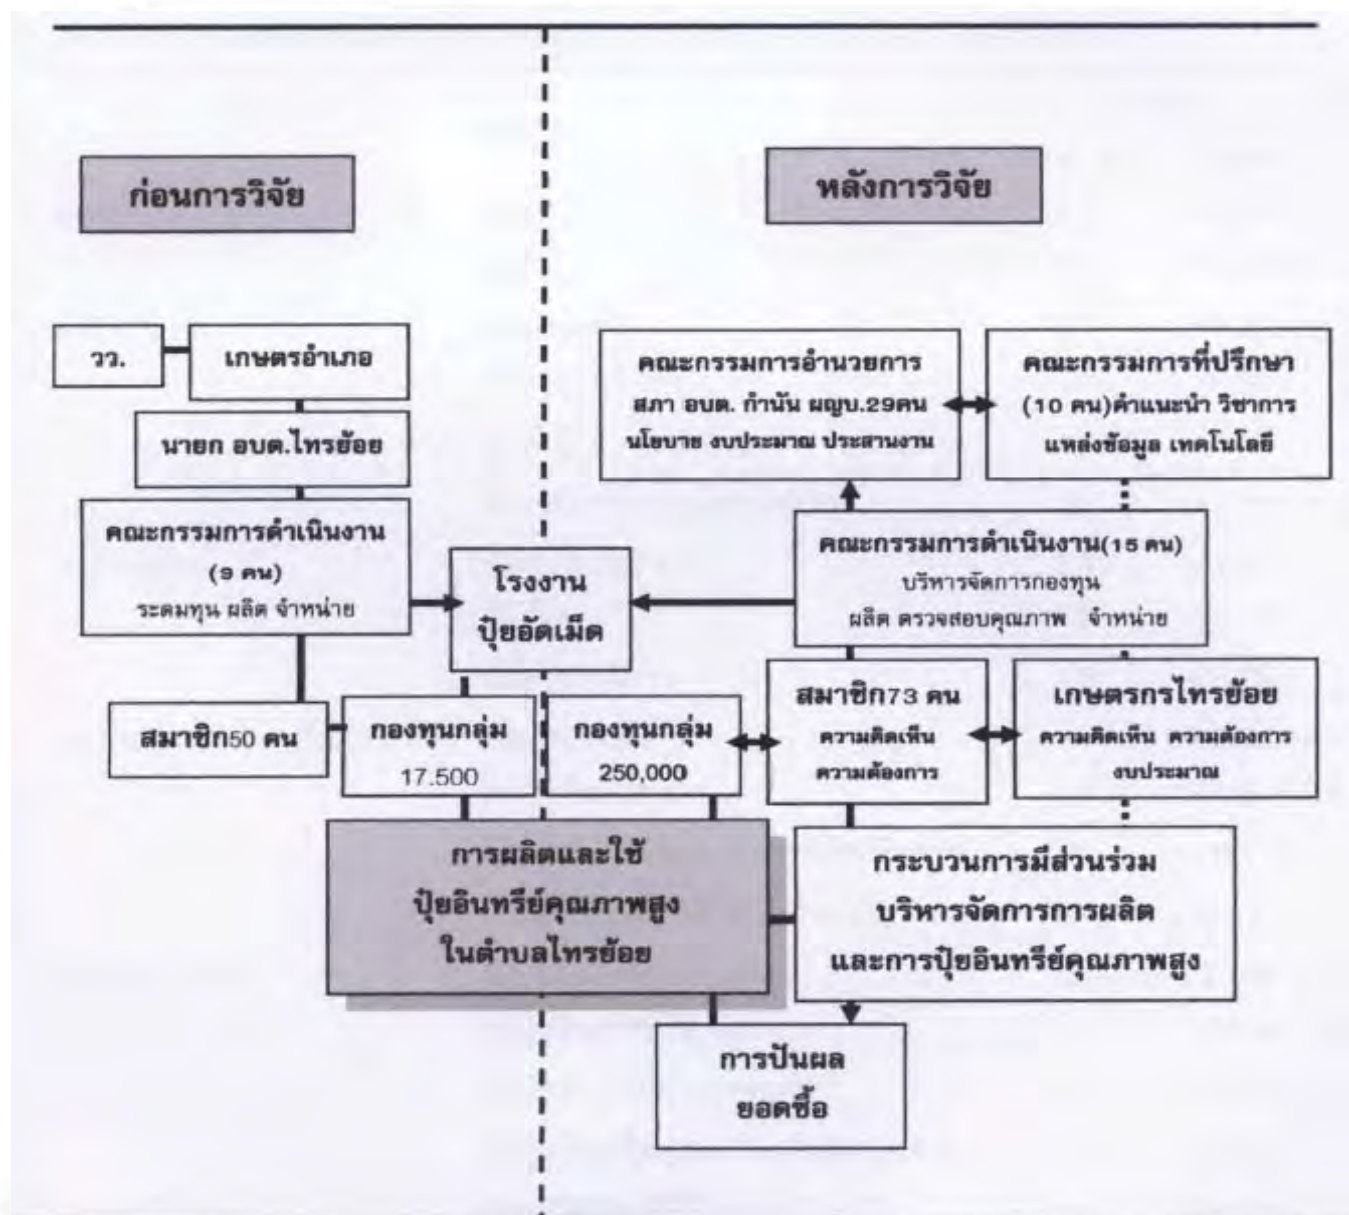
ก่อนการวิจัย

หลังการวิจัย

วว.

เกษตรอำเภอ

นายก อบต.ไทรย้อย

คณะกรรมการดำเนินงาน (9 คน) ระดมทุน ผลิต จำหน่าย

โรงงาน ปุ๋ยอัดเม็ด

สมาชิก50 คน

กองทุนกลุ่ม 17.500

คณะกรรมการอำนวยการ สภา อบต. กำนัน ผญบ.29คน นโยบาย งบประมาณ ประสานงาน

คณะกรรมการที่ปรึกษา (10 คน)คำแนะนำ วิชาการ แหล่งข้อมูล เทคโนโลยี

คณะกรรมการดำเนินงาน(15 คน) บริหารจัดการกองทุน ผลิต ตรวจสอบคุณภาพ จำหน่าย

กองทุนกลุ่ม 250,000

สมาชิก73 คน ความคิดเห็น ความต้องการ

เกษตรกรไทรย้อย ความคิดเห็น ความต้องการ งบประมาณ

การผลิตและใช้ ปุ๋ยอินทรีย์คุณภาพสูง ในตำบลไทรย้อย

กระบวนการมีส่วนร่วม บริหารจัดการการผลิต และการปุ๋ยอินทรีย์คุณภาพสูง

การปันผล ยอดซื้อ